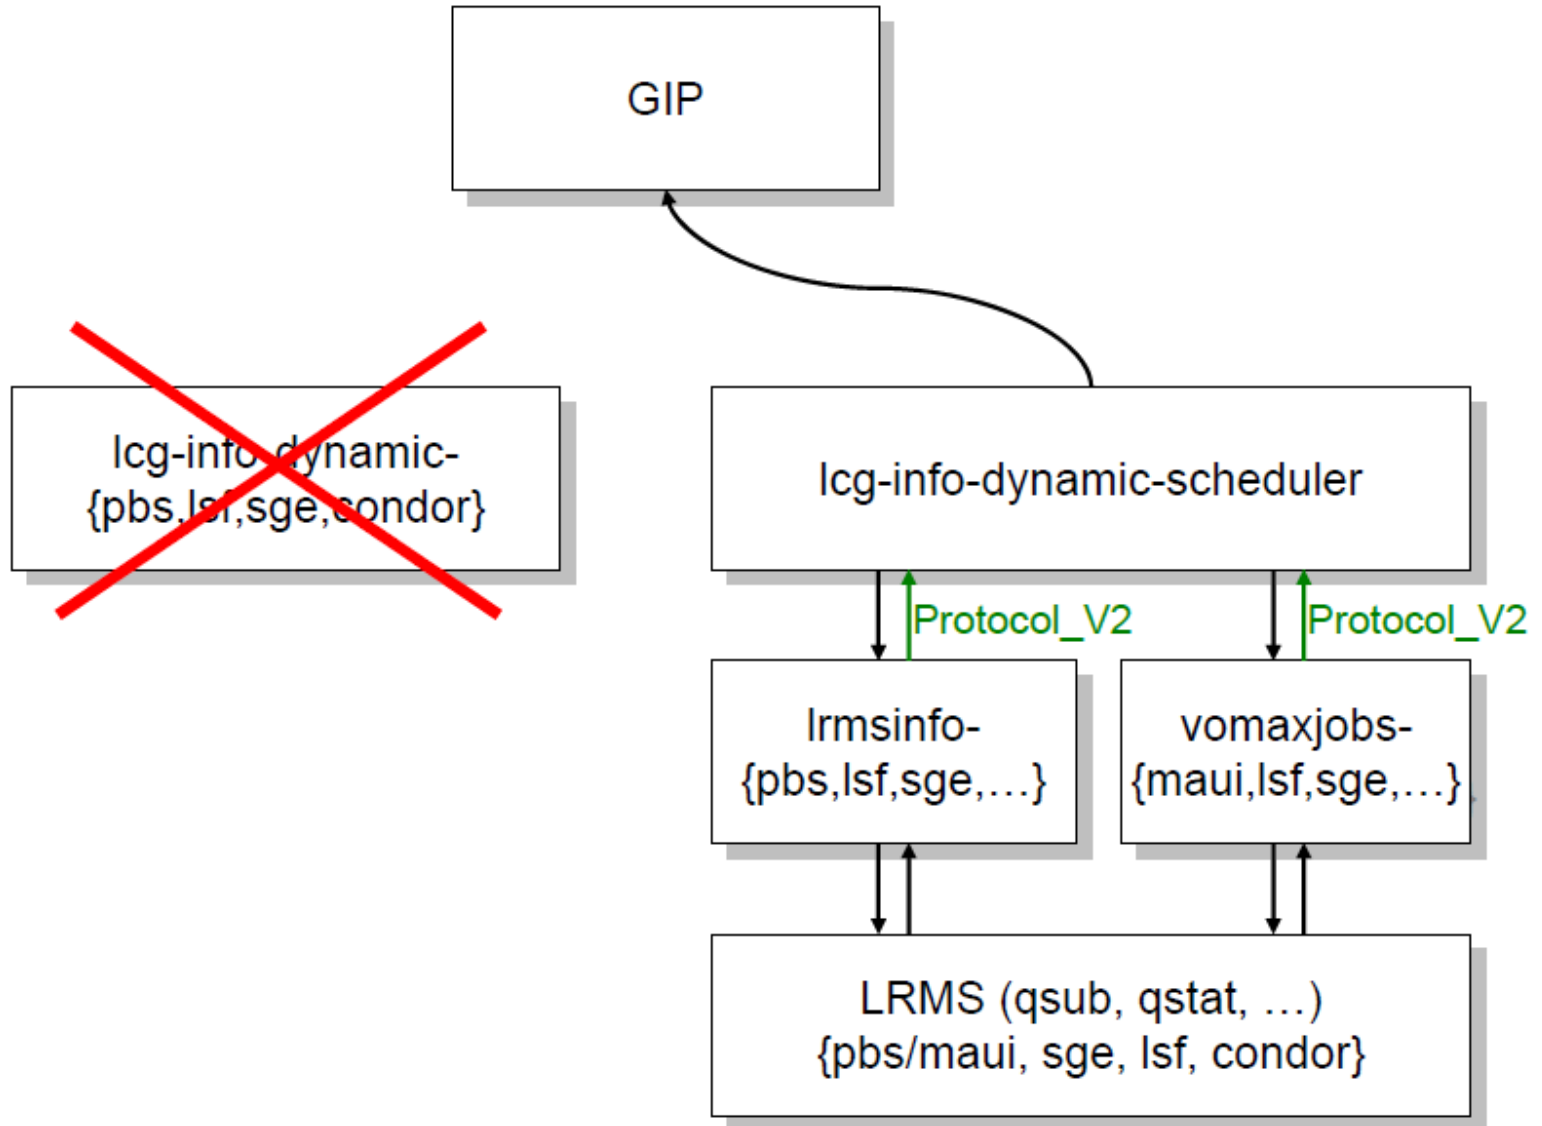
GIP

lcg-info-dynamic-{pbs,lsf,sge,condor}

lcg-info-dynamic-scheduler

Protocol_V2

Protocol_V2

lrmsinfo-{pbs,lsf,sge,…}

vomaxjobs-{maui,lsf,sge,…}

LRMS (qsub, qstat, …)
{pbs/maui, sge, lsf, condor}